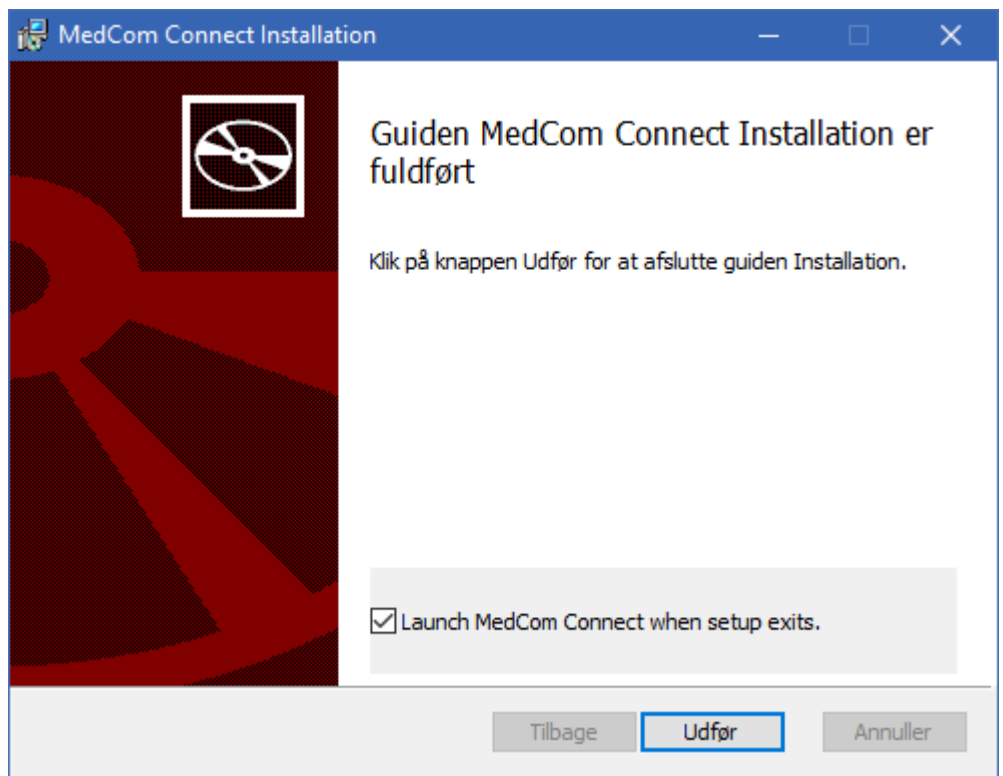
MedCom Connect Installation

Guiden MedCom Connect Installation er fuldført

Klik på knappen Udfør for at afslutte guiden Installation.

Launch MedCom Connect when setup exits.

Tilbage
Udfør
Annuller